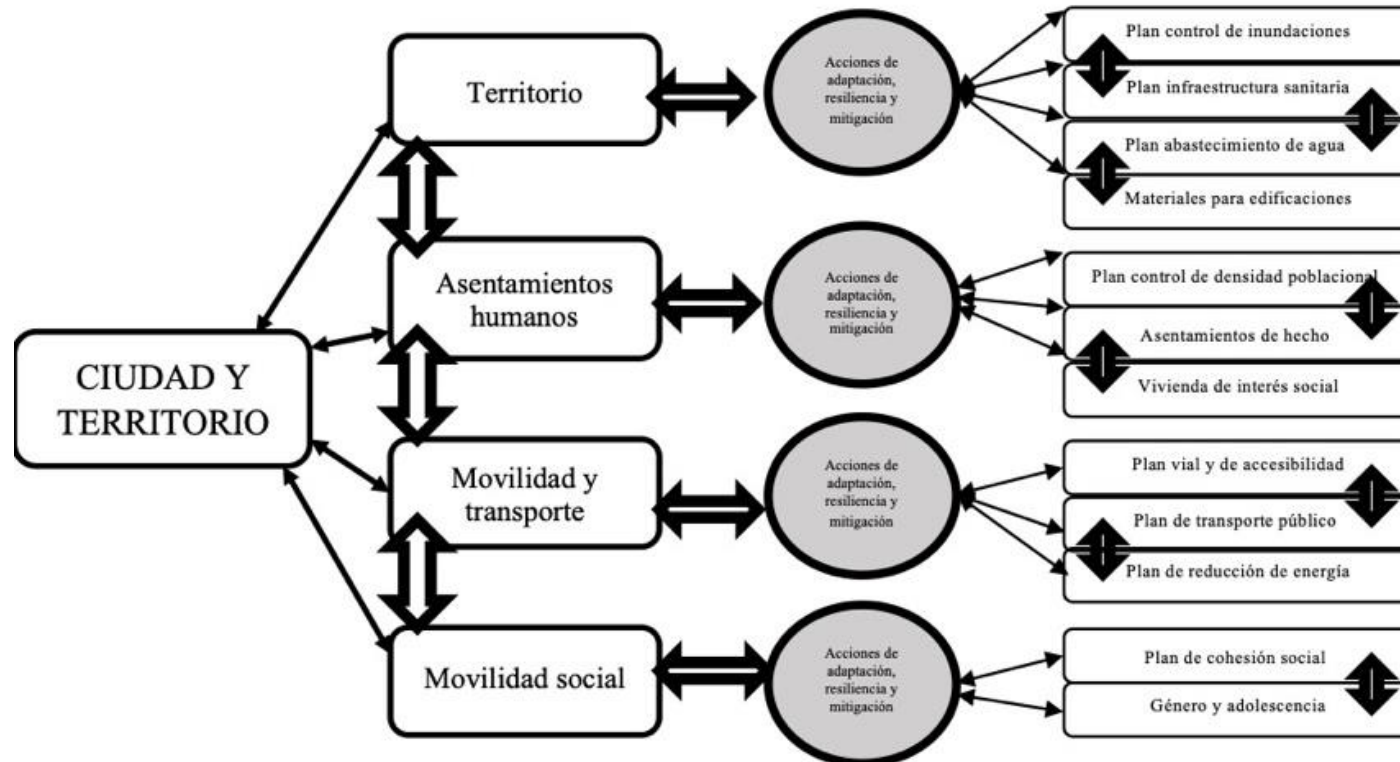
CIUDAD Y TERRITORIO

Territorio

Acciones de adaptación, resiliencia y mitigación

Plan control de inundaciones

Plan infraestructura sanitaria

Plan abastecimiento de agua

Materiales para edificaciones

Asentamientos humanos

Acciones de adaptación, resiliencia y mitigación

Plan control de densidad poblacional

Asentamientos de hecho

Vivienda de interés social

Movilidad y transporte

Acciones de adaptación, resiliencia y mitigación

Plan vial y de accesibilidad

Plan de transporte público

Plan de reducción de energía

Movilidad social

Acciones de adaptación, resiliencia y mitigación

Plan de cohesión social

Género y adolescencia